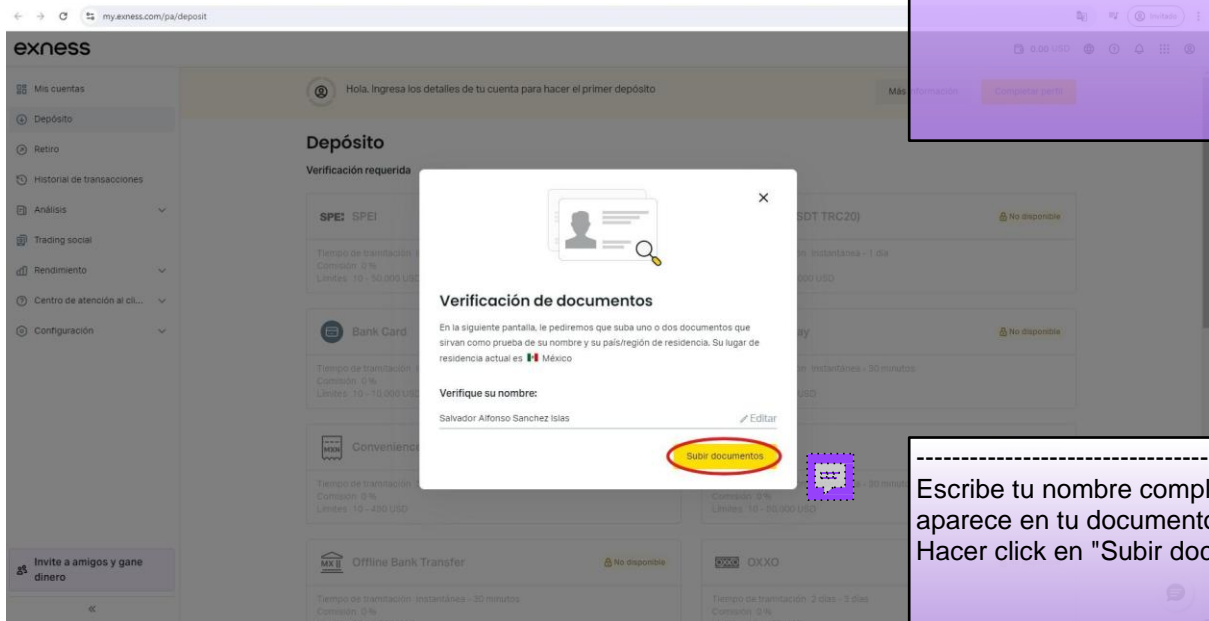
my.exness.com/pa/deposit

exness

Invitado

0.00 USD

Mis cuentas

Depósito

Retiro

Historial de transacciones

Análisis

Trading social

Rendimiento

Centro de atención al cli...

Configuración

Invite a amigos y gane dinero

«

Hola. Ingresa los detalles de tu cuenta para hacer el primer depósito

Más información

Completar perfil

Depósito

Verificación requerida

SPEI SPEI

Tiempo de tramitación
Comisión 0%
Límites 10 - 50,000 USD

USDT TRC20)

No disponible

Bank Card

Tiempo de tramitación
Comisión 0%
Límites 10 - 10,000 USD

No disponible

Convenience

Tiempo de tramitación
Comisión 0%
Límites 10 - 450 USD

Comisión 0%
Límites 10 - 50,000 USD

Offline Bank Transfer

No disponible

Tiempo de tramitación instantáneo - 30 minutos
Comisión 0%

OXXO

Tiempo de tramitación 2 días - 3 días
Comisión 0%

Verificación de documentos

En la siguiente pantalla, le pediremos que suba uno o dos documentos que sirvan como prueba de su nombre y su país/región de residencia. Su lugar de residencia actual es México

Verifique su nombre:

Salvador Alfonso Sanchez Islas

Editar

Subir documentos

Escribe tu nombre compl
aparece en tu documento
Hacer click en "Subir doc